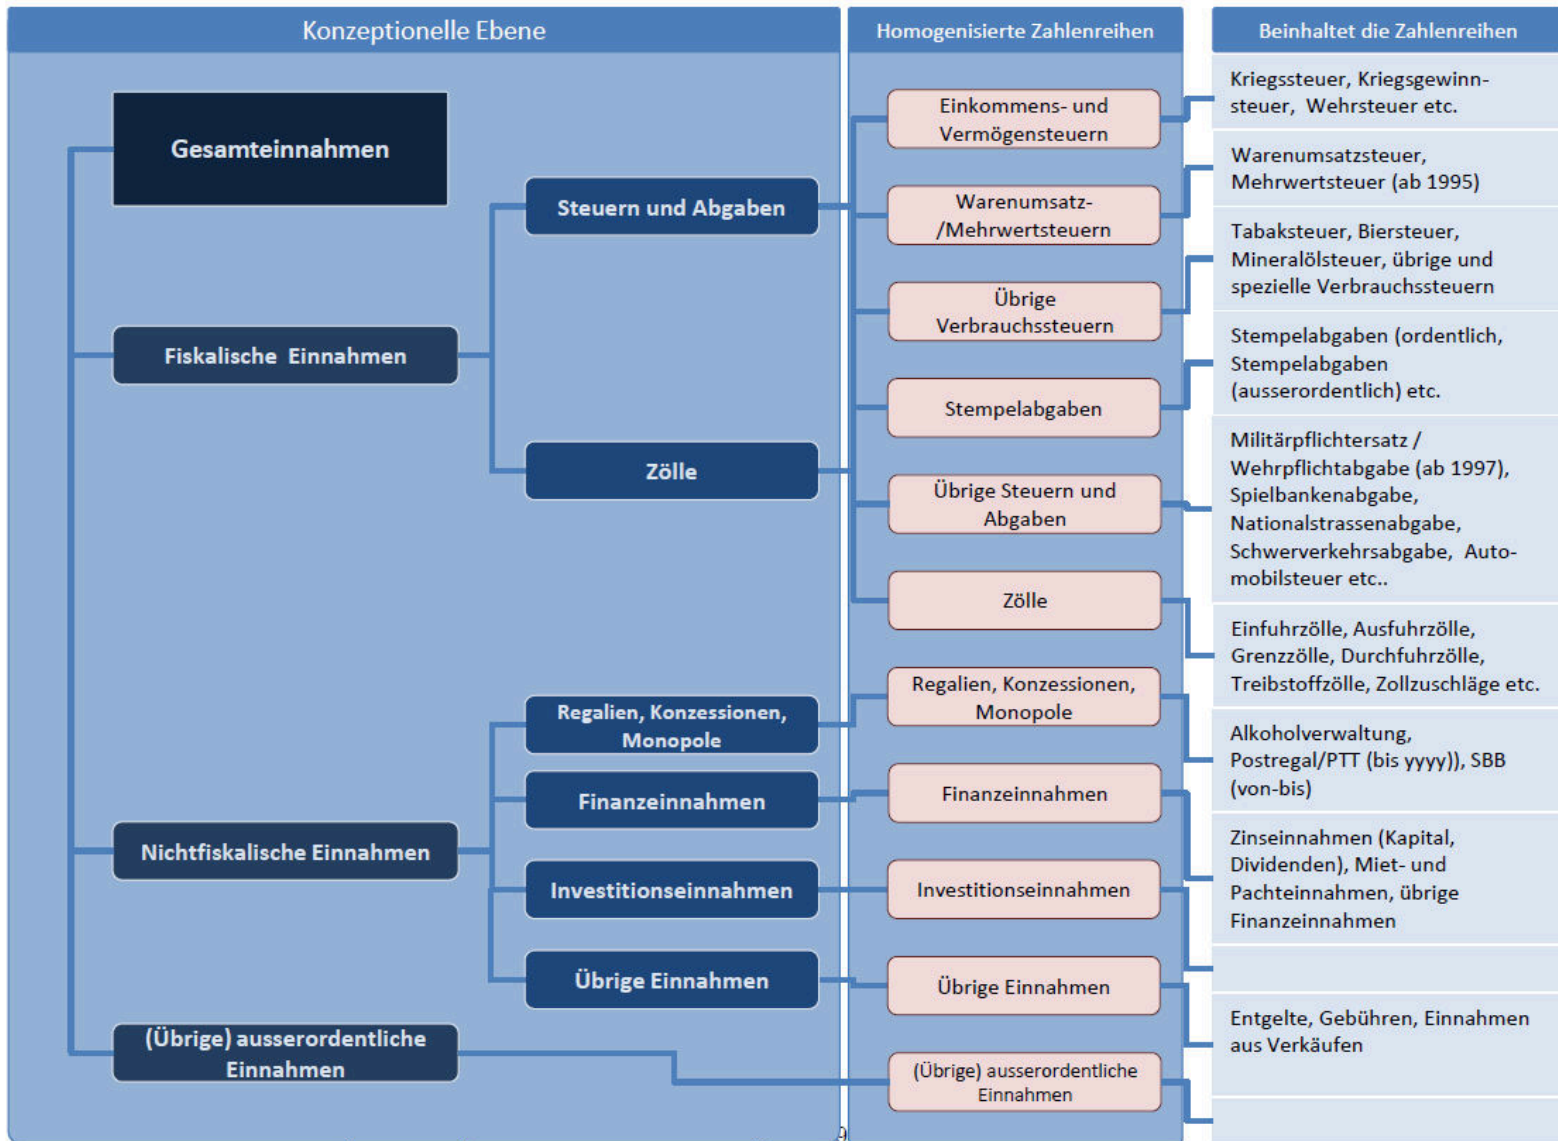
Konzeptionelle Ebene

Gesamteinnahmen

Steuern und Abgaben

Fiskalische Einnahmen

Zölle

Regalien, Konzessionen, Monopole

Finanzeinnahmen

Nichtfiskalische Einnahmen

Investitionseinnahmen

Übrige Einnahmen

(Übrige) ausserordentliche Einnahmen

Homogenisierte Zahlenreihen

Einkommens- und Vermögensteuern

Warenumsatz- /Mehrwertsteuern

Übrige Verbrauchssteuern

Stempelabgaben

Übrige Steuern und Abgaben

Zölle

Regalien, Konzessionen, Monopole

Finanzeinnahmen

Investitionseinnahmen

Übrige Einnahmen

(Übrige) ausserordentliche Einnahmen

Beinhaltet die Zahlenreihen

Kriegssteuer, Kriegsgewinnsteuer, Wehrsteuer etc.

Warenumsatzsteuer, Mehrwertsteuer (ab 1995)

Tabaksteuer, Biersteuer, Mineralölsteuer, übrige und spezielle Verbrauchssteuern

Stempelabgaben (ordentlich, Stempelabgaben (ausserordentlich) etc.

Militärpflichtersatz / Wehrpflichtabgabe (ab 1997), Spielbankenabgabe, Nationalstrassenabgabe, Schwerverkehrsabgabe, Automobilsteuer etc..

Einfuhrzölle, Ausfuhrzölle, Grenzzölle, Durchfuhrzölle, Treibstoffzölle, Zollzuschläge etc.

Alkoholverwaltung, Postregal/PTT (bis yyyy)), SBB (von-bis)

Zinseinnahmen (Kapital, Dividenden), Miet- und Pachteinnahmen, übrige Finanzeinnahmen

Entgelte, Gebühren, Einnahmen aus Verkäufen